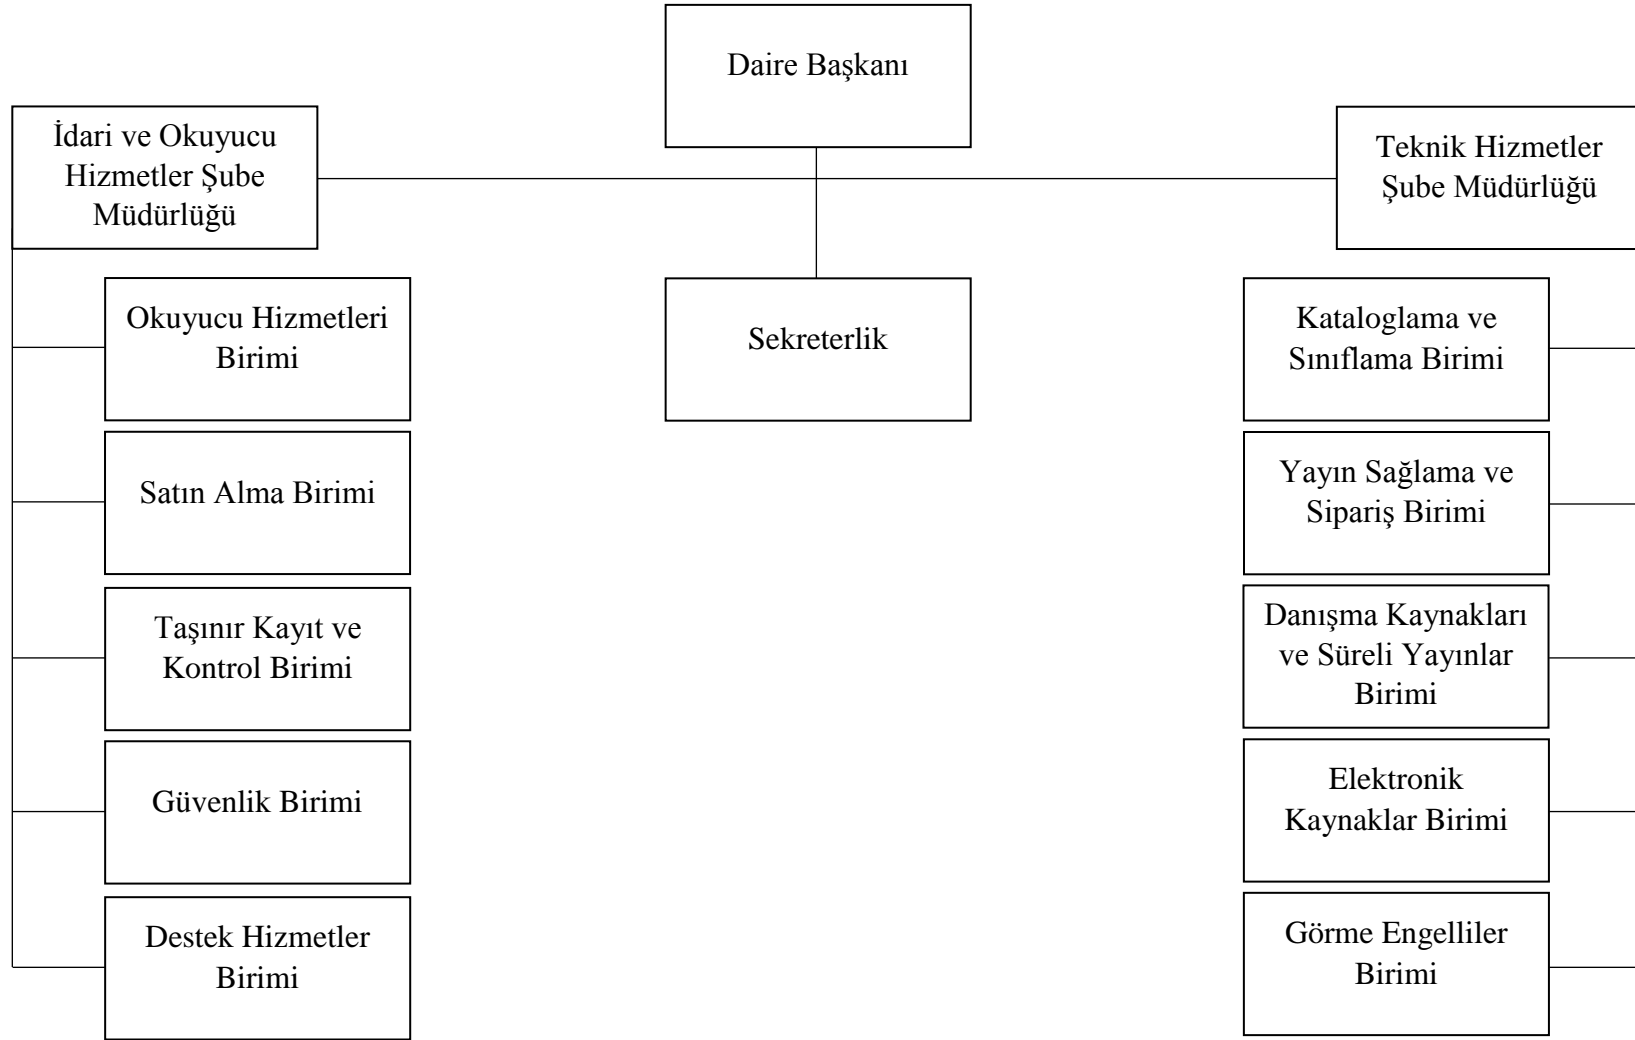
Daire Başkanı

İdari ve Okuyucu Hizmetler Şube Müdürlüğü

Teknik Hizmetler Şube Müdürlüğü

Sekreterlik

Okuyucu Hizmetleri Birimi

Satın Alma Birimi

Taşınır Kayıt ve Kontrol Birimi

Güvenlik Birimi

Destek Hizmetler Birimi

Kataloglama ve Sınıflama Birimi

Yayın Sağlama ve Sipariş Birimi

Danışma Kaynakları ve Süreli Yayınlar Birimi

Elektronik Kaynaklar Birimi

Görme Engelliler Birimi